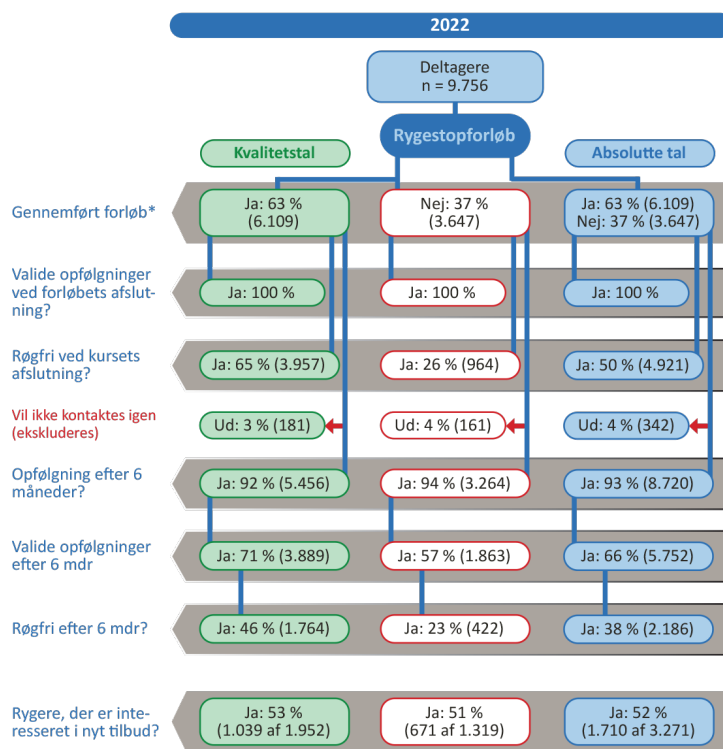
2022

Deltagere
n = 9.756

Rygestopforløb

Kvalitetstal

Absolutte tal

Gennemført forløb*

Ja: 63 %
(6.109)

Nej: 37 %
(3.647)

Ja: 63 % (6.109)
Nej: 37 % (3.647)

Valide opfølgninger ved forløbets afslutning?

Ja: 100 %

Ja: 100 %

Ja: 100 %

Røgfri ved kursets afslutning?

Ja: 65 % (3.957)

Ja: 26 % (964)

Ja: 50 % (4.921)

Vil ikke kontaktes igen (ekskluderes)

Ud: 3 % (181)

Ud: 4 % (161)

Ud: 4 % (342)

Opfølgning efter 6 måneder?

Ja: 92 % (5.456)

Ja: 94 % (3.264)

Ja: 93 % (8.720)

Valide opfølgninger efter 6 mdr

Ja: 71 % (3.889)

Ja: 57 % (1.863)

Ja: 66 % (5.752)

Røgfri efter 6 mdr?

Ja: 46 % (1.764)

Ja: 23 % (422)

Ja: 38 % (2.186)

Rygere, der er interesseret i nyt tilbud?

Ja: 53 %
(1.039 af 1.952)

Ja: 51 %
(671 af 1.319)

Ja: 52 %
(1.710 af 3.271)